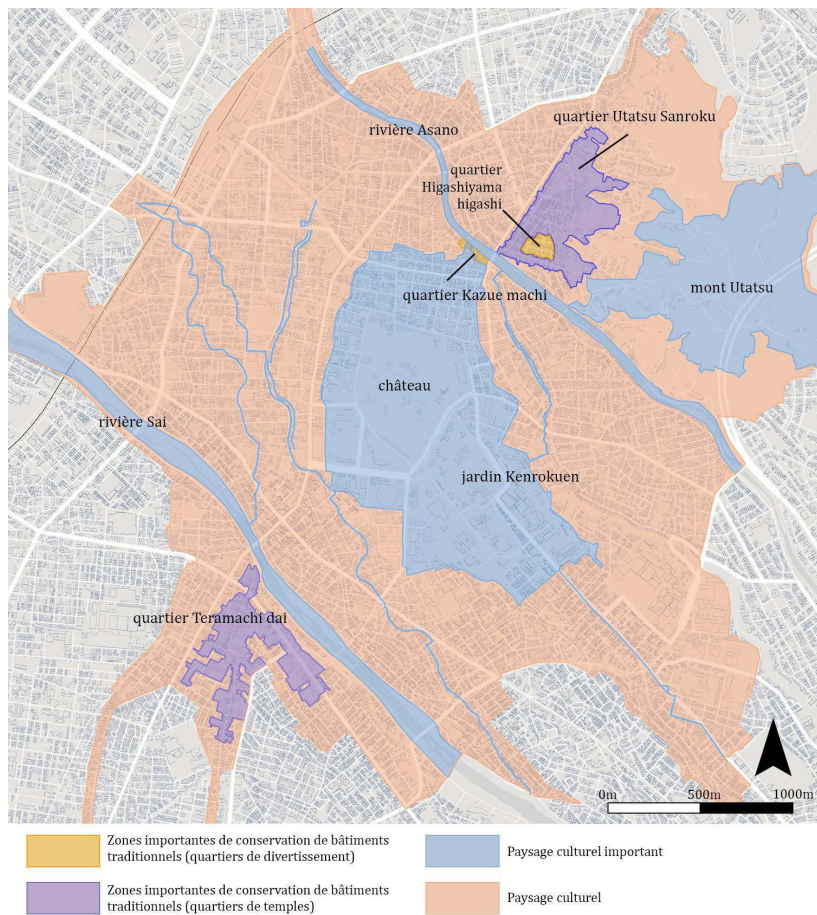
rivière Asano

quartier Utatsu Sanroku

quartier Higashiyama higashi

quartier Kazue machi

mont Utatsu

château

rivière Sai

jardin Kenrokuen

quartier Teramachi dai

0m 500m 1000m

Zones importantes de conservation de bâtiments traditionnels (quartiers de divertissement)

Paysage culturel important

Zones importantes de conservation de bâtiments traditionnels (quartiers de temples)

Paysage culturel